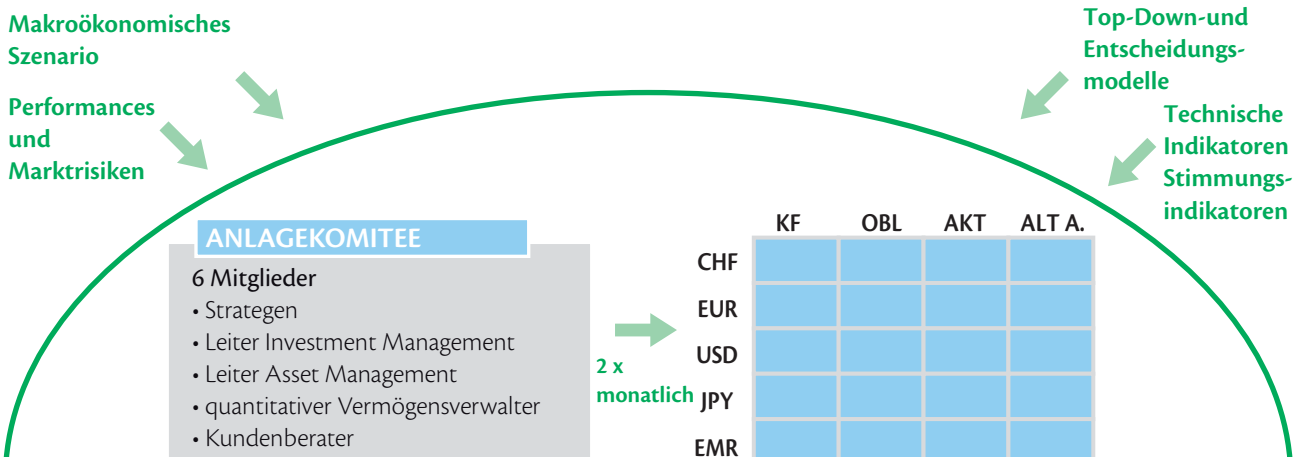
Makroökonomisches Szenario

Performances und Marktrisiken

Top-Down-und Entscheidungsmodelle

Technische Indikatoren Stimmungsindikatoren

ANLAGEKOMITEE

6 Mitglieder
• Strategen
• Leiter Investment Management
• Leiter Asset Management
• quantitativer Vermögensverwalter
• Kundenberater

2 x monatlich

| | KF | OBL | AKT | ALT A. |
|---|---|---|---|---|
| CHF | | | | |
| EUR | | | | |
| USD | | | | |
| JPY | | | | |
| EMR | | | | |